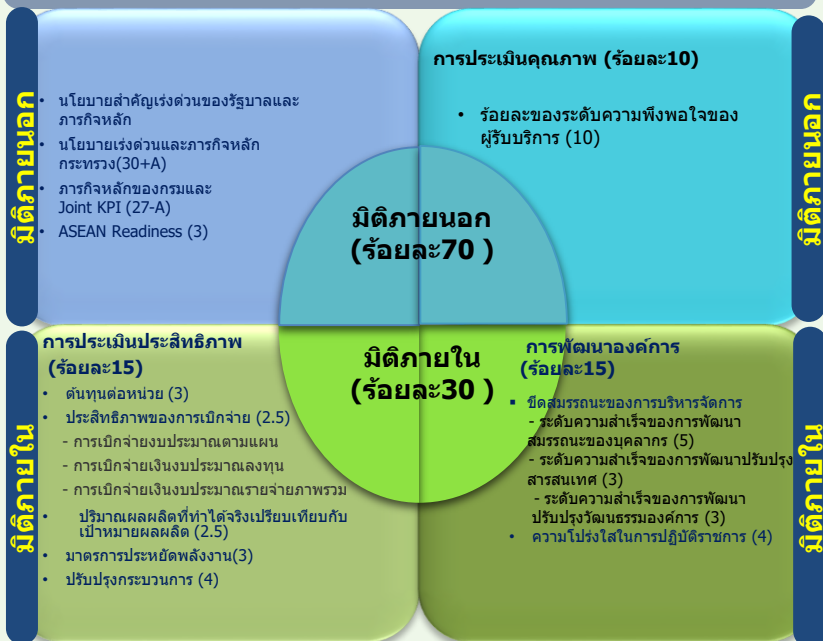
มิติภายนอก

นโยบายสำคัญเร่งด่วนของรัฐบาลและภารกิจหลัก
นโยบายเร่งด่วนและภารกิจหลักกระทรวง(30+A)
ภารกิจหลักของกรมและ Joint KPI (27-A)
ASEAN Readiness (3)

การประเมินคุณภาพ (ร้อยละ10)

ร้อยละของระดับความพึงพอใจของผู้รับบริการ (10)

มิติภายนอก

มิติภายนอก (ร้อยละ70 )

มิติภายใน (ร้อยละ30 )

มิติภายใน

การประเมินประสิทธิภาพ (ร้อยละ15)

ต้นทุนต่อหน่วย (3)
ประสิทธิภาพของการเบิกจ่าย (2.5)
- การเบิกจ่ายงบประมาณตามแผน
- การเบิกจ่ายเงินงบประมาณลงทุน
- การเบิกจ่ายเงินงบประมาณรายจ่ายภาพรวม
ปริมาณผลผลิตที่ทำได้จริงเปรียบเทียบกับเป้าหมายผลผลิต (2.5)
มาตรการประหยัดพลังงาน(3)
ปรับปรุงกระบวนการ (4)

การพัฒนาองค์การ (ร้อยละ15)

ขีดสมรรถนะของการบริหารจัดการ
- ระดับความสำเร็จของการพัฒนาสมรรถนะของบุคลากร (5)
- ระดับความสำเร็จของการพัฒนาปรับปรุงสารสนเทศ (3)
- ระดับความสำเร็จของการพัฒนาปรับปรุงวัฒนธรรมองค์การ (3)
ความโปร่งใสในการปฏิบัติราชการ (4)

มิติภายใน